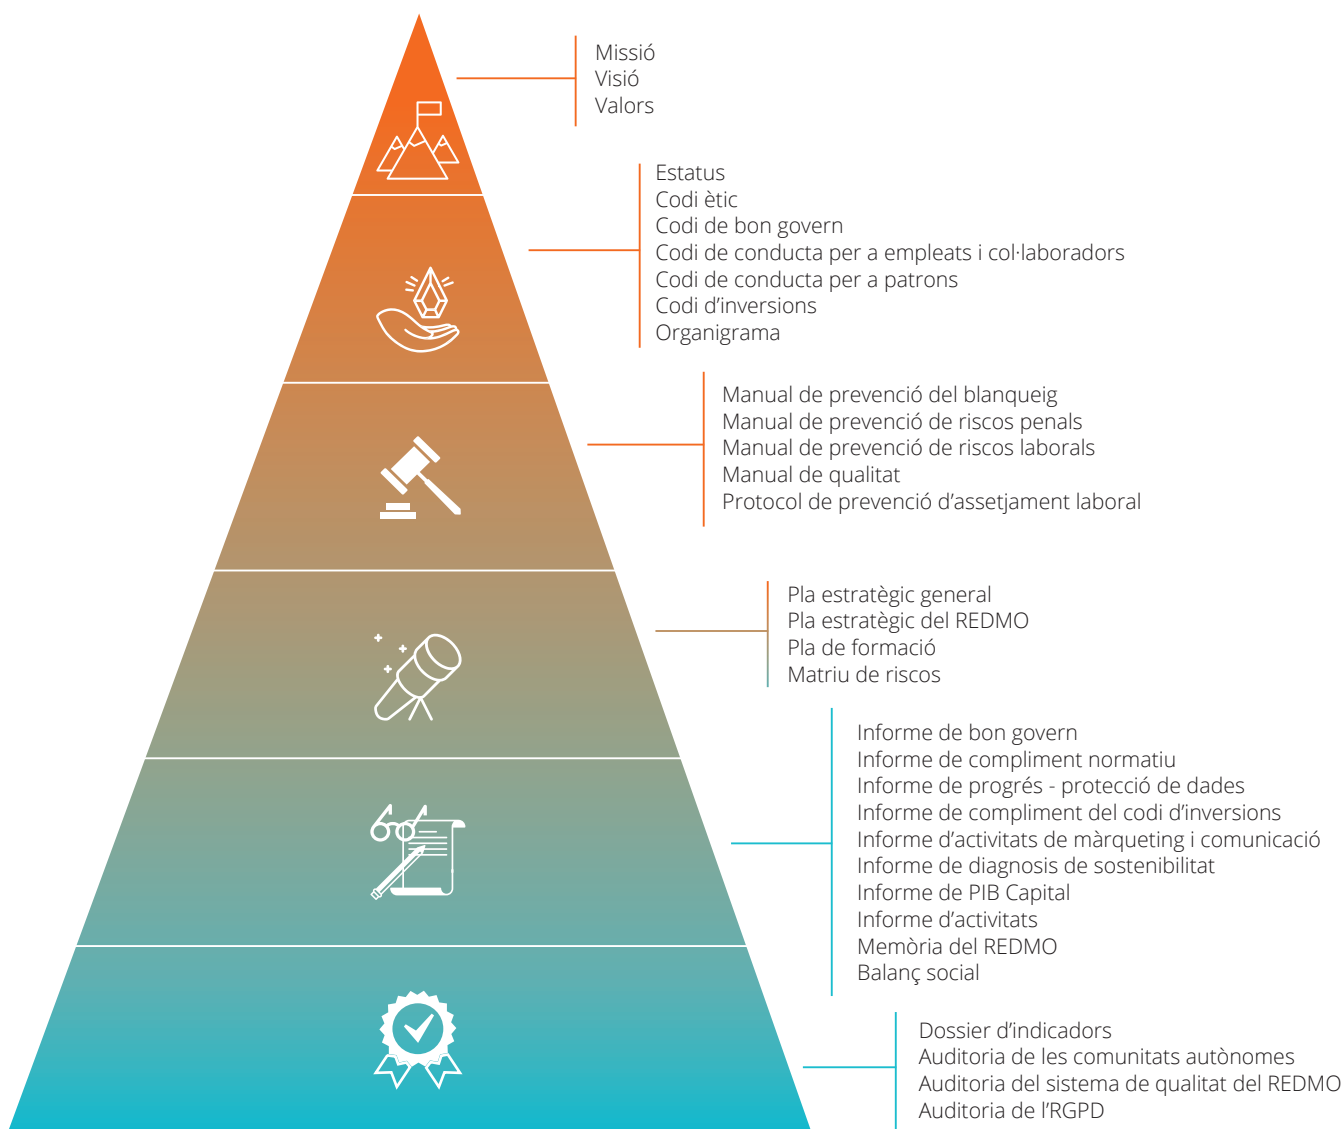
Missió
Visió
Valors

Estatus
Codi ètic
Codi de bon govern
Codi de conducta per a empleats i col·laboradors
Codi de conducta per a patrons
Codi d'inversions
Organigrama

Manual de prevenció del blanqueig
Manual de prevenció de riscos penals
Manual de prevenció de riscos laborals
Manual de qualitat
Protocol de prevenció d'assetjament laboral

Pla estratègic general
Pla estratègic del REDMO
Pla de formació
Matriu de riscos

Informe de bon govern
Informe de compliment normatiu
Informe de progrés - protecció de dades
Informe de compliment del codi d'inversions
Informe d'activitats de màrqueting i comunicació
Informe de diagnosis de sostenibilitat
Informe de PIB Capital
Informe d'activitats
Memòria del REDMO
Balanç social

Dossier d'indicadors
Auditoria de les comunitats autònomes
Auditoria del sistema de qualitat del REDMO
Auditoria de l'RGPD